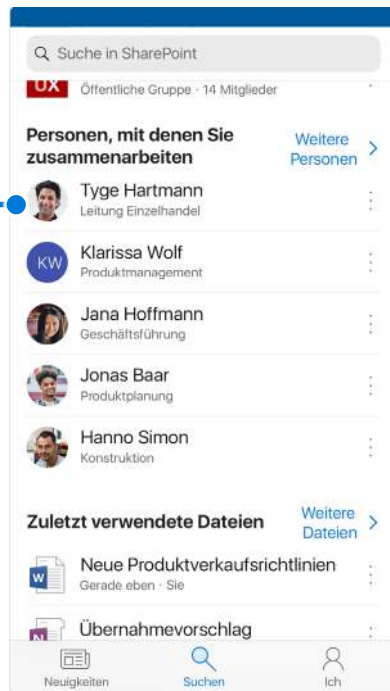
Suche in SharePoint

UX Öffentliche Gruppe · 14 Mitglieder

Personen, mit denen Sie zusammenarbeiten

Weitere Personen

Tyge Hartmann
Leitung Einzelhandel

KW
Klarissa Wolf
Produktmanagement

Jana Hoffmann
Geschäftsführung

Jonas Baar
Produktplanung

Hanno Simon
Konstruktion

Zuletzt verwendete Dateien

Weitere Dateien

W
Neue Produktverkaufsrichtlinien
Gerade eben · Sie

N
Übernahmevorschlag

Neuigkeiten

Suchen

Ich